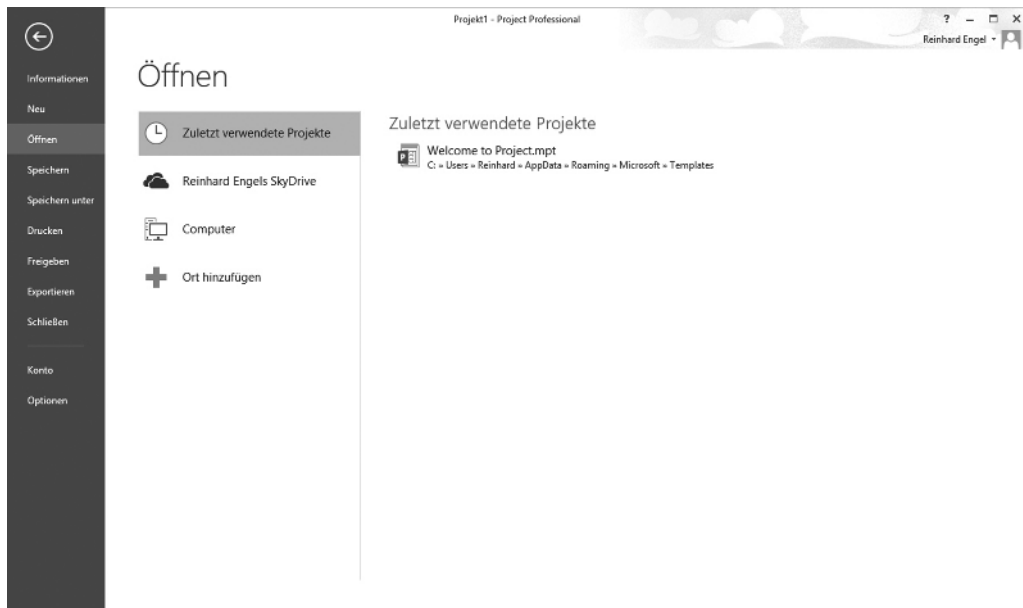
Projekt1 - Project Professional

? – □ ×

Reinhard Engel ▾

Informationen
Neu
Öffnen
Speichern
Speichern unter
Drucken
Freigeben
Exportieren
Schließen
Konto
Optionen

Öffnen

Zuletzt verwendete Projekte
Reinhard Engels SkyDrive
Computer
Ort hinzufügen

Zuletzt verwendete Projekte

Welcome to Project.mpt
C: » Users » Reinhard » AppData » Roaming » Microsoft » Templates